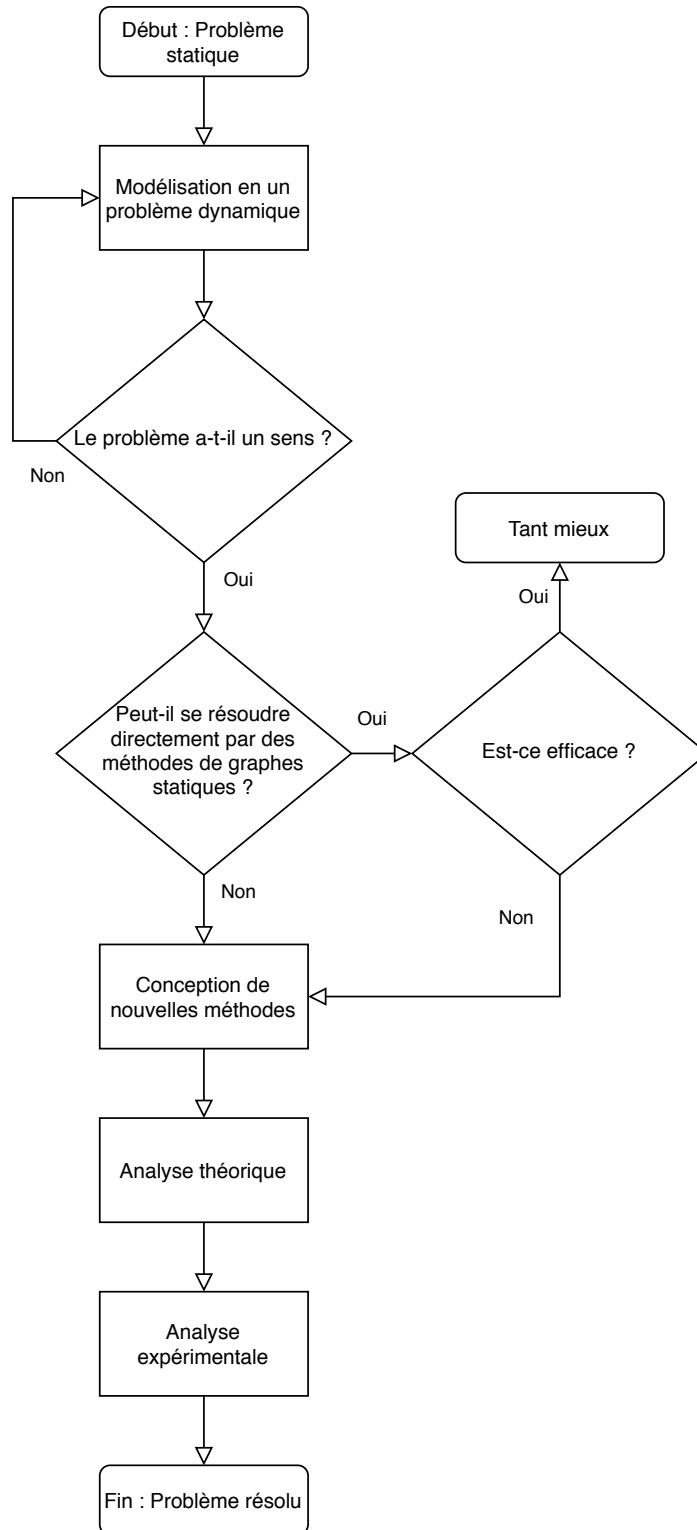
Début : Problème statique

Modélisation en un problème dynamique

Le problème a-t-il un sens ?

Non

Oui

Tant mieux

Oui

Peut-il se résoudre directement par des méthodes de graphes statiques ?

Oui

Est-ce efficace ?

Non

Non

Conception de nouvelles méthodes

Analyse théorique

Analyse expérimentale

Fin : Problème résolu